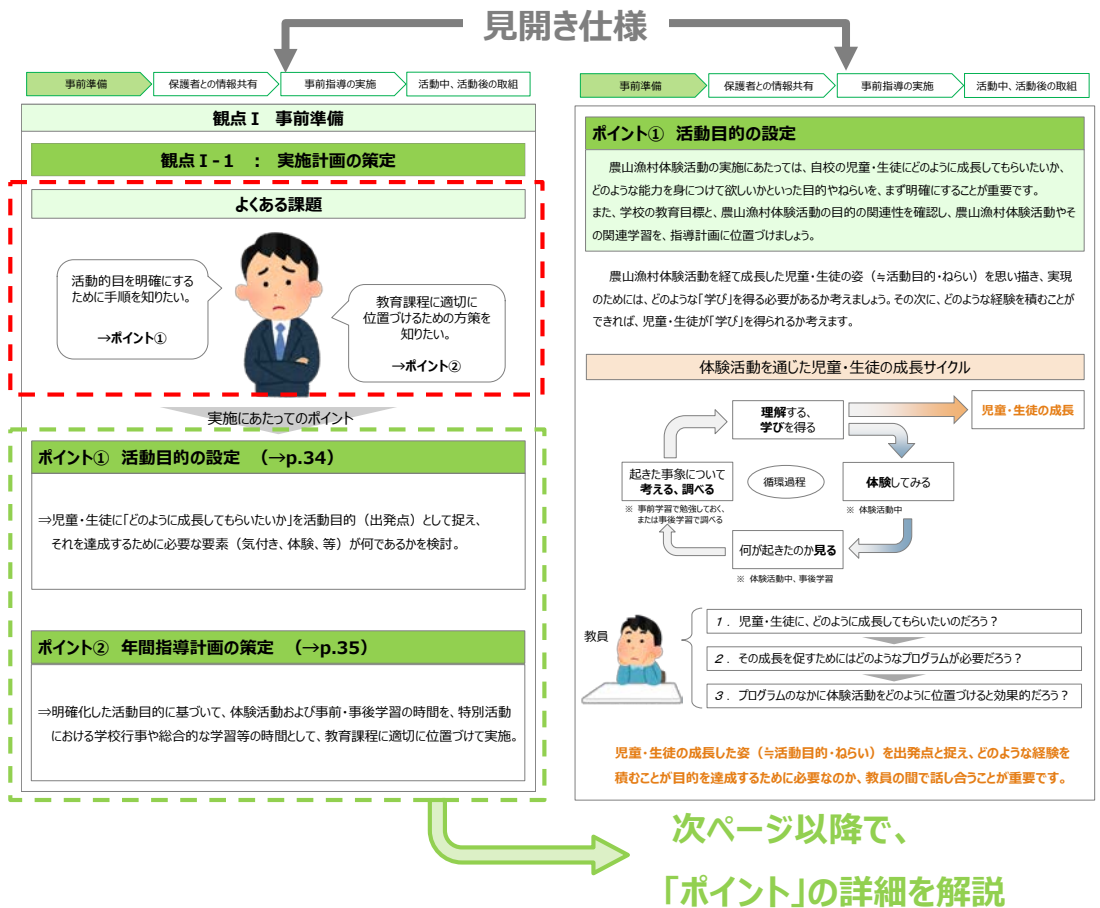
見開き仕様

事前準備 | 保護者との情報共有 | 事前指導の実施 | 活動中、活動後の取組

観点Ⅰ　事前準備

観点Ⅰ-1　：　実施計画の策定

よくある課題

活動的目を明確にするために手順を知りたい。

→ポイント①

教育課程に適切に位置づけるための方策を知りたい。

→ポイント②

実施にあたってのポイント

ポイント①　活動目的の設定　（→p.34）

⇒児童・生徒に「どのように成長してもらいたいか」を活動目的（出発点）として捉え、それを達成するために必要な要素（気付き、体験、等）が何であるかを検討。

ポイント②　年間指導計画の策定　（→p.35）

⇒明確化した活動目的に基づいて、体験活動および事前・事後学習の時間を、特別活動における学校行事や総合的な学習等の時間として、教育課程に適切に位置づけて実施。

事前準備 | 保護者との情報共有 | 事前指導の実施 | 活動中、活動後の取組

ポイント①　活動目的の設定

農山漁村体験活動の実施にあたっては、自校の児童・生徒にどのように成長してもらいたいか、どのような能力を身につけて欲しいかといった目的やねらいを、まず明確にすることが重要です。
また、学校の教育目標と、農山漁村体験活動の目的の関連性を確認し、農山漁村体験活動やその関連学習を、指導計画に位置づけましょう。

農山漁村体験活動を経て成長した児童・生徒の姿（≒活動目的・ねらい）を思い描き、実現のためには、どのような「学び」を得る必要があるか考えましょう。その次に、どのような経験を積むことができれば、児童・生徒が「学び」を得られるか考えます。

体験活動を通じた児童・生徒の成長サイクル

理解する、学びを得る

児童・生徒の成長

起きた事象について考える、調べる

※ 事前学習で勉強しておく、または事後学習で調べる

循環過程

体験してみる

※ 体験活動中

何が起きたのか見る

※ 体験活動中、事後学習

教員

１． 児童・生徒に、どのように成長してもらいたいのだろう？

２． その成長を促すためにはどのようなプログラムが必要だろう？

３． プログラムのなかに体験活動をどのように位置づけると効果的だろう？

児童・生徒の成長した姿（≒活動目的・ねらい）を出発点と捉え、どのような経験を積むことが目的を達成するために必要なのか、教員の間で話し合うことが重要です。

次ページ以降で、
「ポイント」の詳細を解説